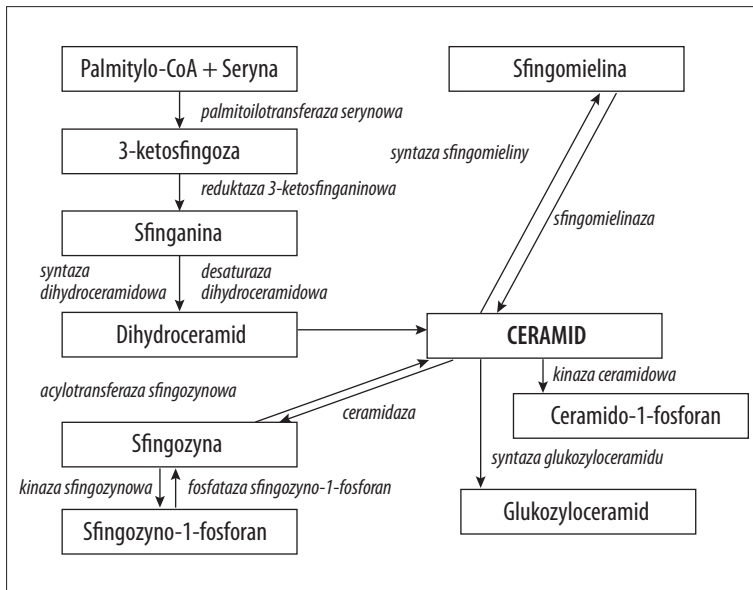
Palmitylo-CoA + Seryna

palmitoilotransferaza serynowa

3-ketosfingoza

reduktaza 3-ketosfinganinowa

Sfinganina

syntaza dihydroceramidowa

desaturaza dihydroceramidowa

Dihydroceramid

Sfingomielina

syntaza sfingomieliny

sfingomielinaza

CERAMID

kinaza ceramidowa

Ceramido-1-fosforan

acylotransferaza sfingozynowa

ceramidaza

Sfingozyna

kinaza sfingozynowa

fosfataza sfingozyno-1-fosforan

Sfingozyno-1-fosforan

syntaza glukozyloceramidu

Glukozyloceramid